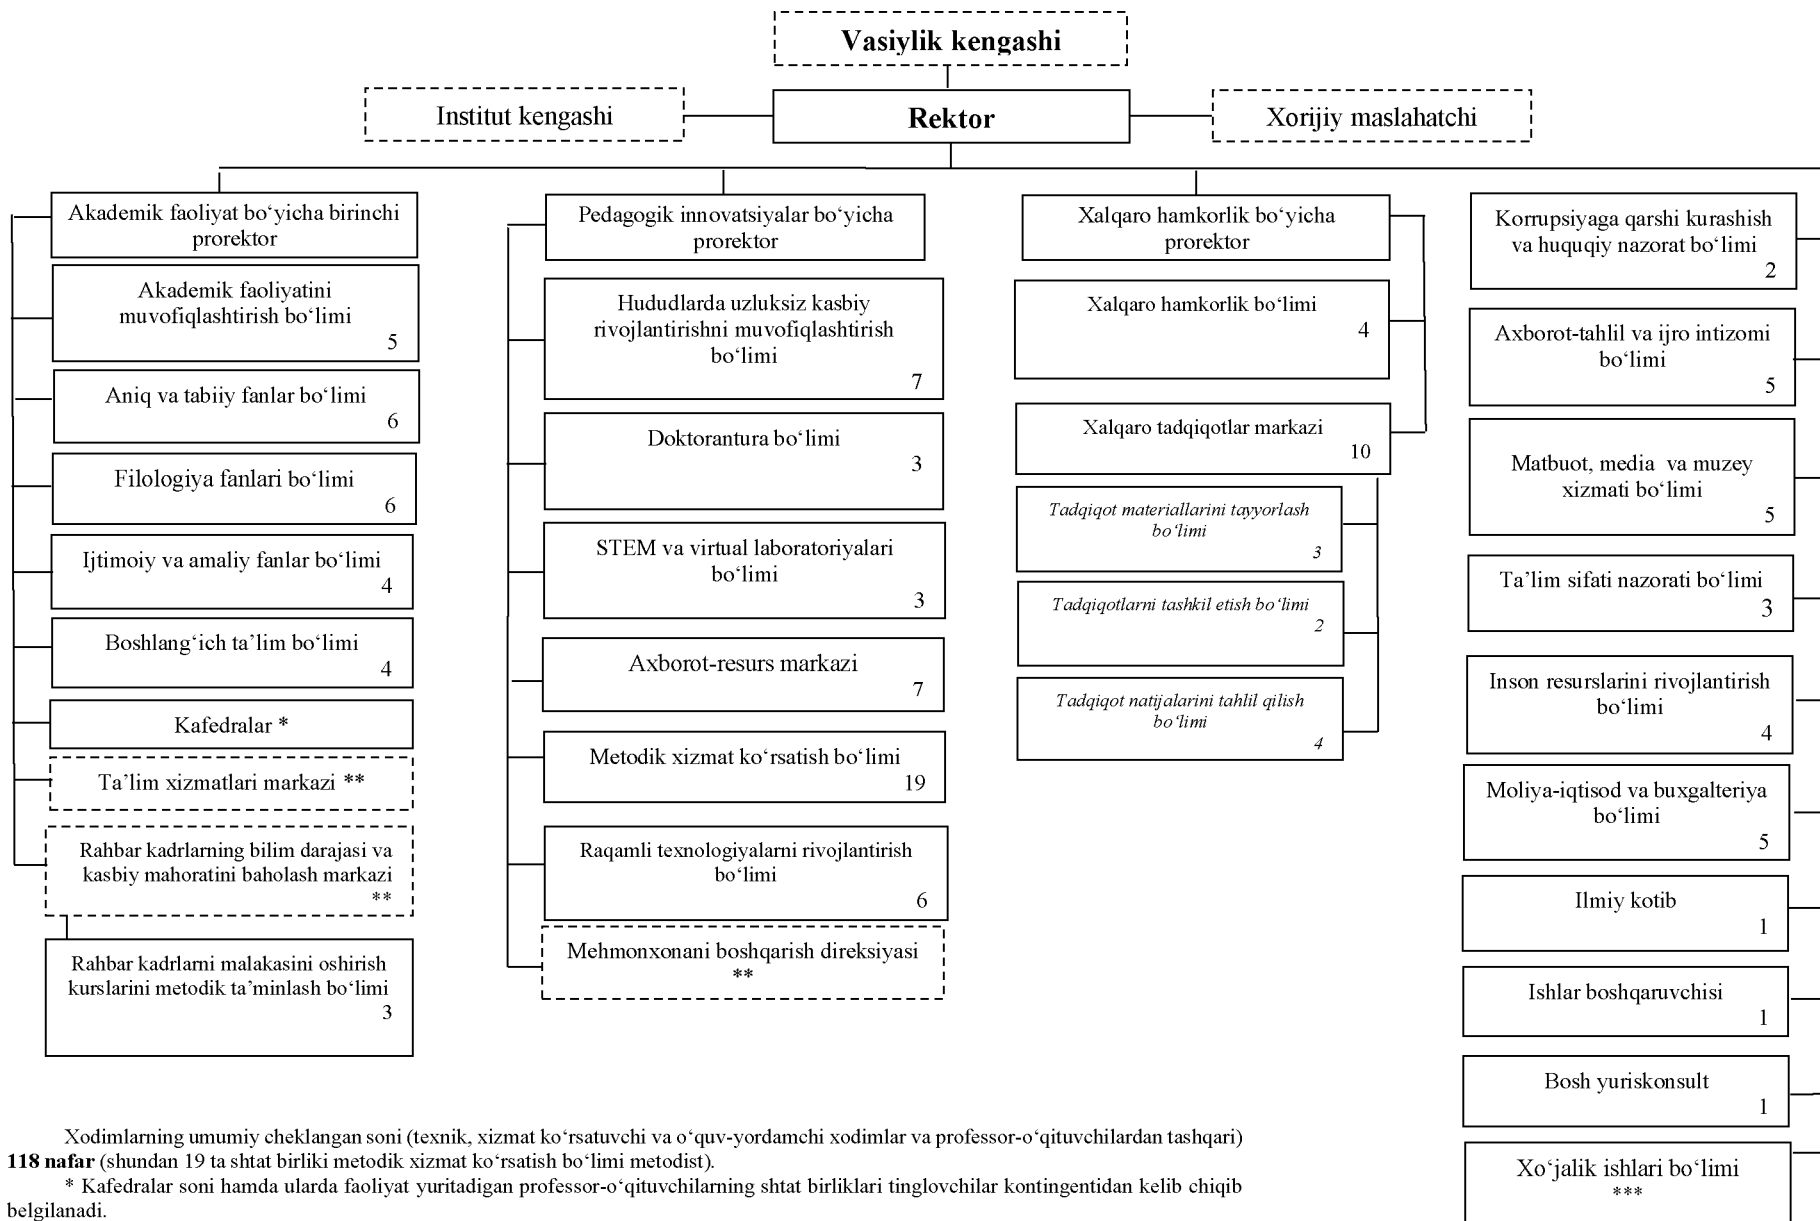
Vasiylik kengashi

Institut kengashi

Rektor

Xorijiy maslahatchi

Akademik faoliyat bo‘yicha birinchi prorektor

Akademik faoliyatini muvofiqlashtirish bo‘limi
5

Aniq va tabiiy fanlar bo‘limi
6

Filologiya fanlari bo‘limi
6

Ijtimoiy va amaliy fanlar bo‘limi
4

Boshlang‘ich ta’lim bo‘limi
4

Kafedralar *

Ta’lim xizmatlari markazi **

Rahbar kadrlarning bilim darajasi va kasbiy mahoratini baholash markazi
**

Rahbar kadrlarni malakasini oshirish kurslarini metodik ta’minlash bo‘limi
3

Pedagogik innovatsiyalar bo‘yicha prorektor

Hududlarda uzluksiz kasbiy rivojlantirishni muvofiqlashtirish bo‘limi
7

Doktorantura bo‘limi
3

STEM va virtual laboratoriyalari bo‘limi
3

Axborot-resurs markazi
7

Metodik xizmat ko‘rsatish bo‘limi
19

Raqamli texnologiyalarni rivojlantirish bo‘limi
6

Mehmonxonani boshqarish direksiyasi
**

Xalqaro hamkorlik bo‘yicha prorektor

Xalqaro hamkorlik bo‘limi
4

Xalqaro tadqiqotlar markazi
10

Tadqiqot materiallarini tayyorlash bo‘limi
3

Tadqiqotlarni tashkil etish bo‘limi
2

Tadqiqot natijalarini tahlil qilish bo‘limi
4

Korrupsiyaga qarshi kurashish va huquqiy nazorat bo‘limi
2

Axborot-tahlil va ijro intizomi bo‘limi
5

Matbuot, media va muzey xizmati bo‘limi
5

Ta’lim sifati nazorati bo‘limi
3

Inson resurslarini rivojlantirish bo‘limi
4

Moliya-iqtisod va buxgalteriya bo‘limi
5

Ilmiy kotib
1

Ishlar boshqaruvchisi
1

Bosh yuriskonsult
1

Xo‘jalik ishlari bo‘limi
***

Xodimlarning umumiy cheklangan soni (texnik, xizmat ko‘rsatuvchi va o‘quv-yordamchi xodimlar va professor-o‘qituvchilardan tashqari) **118 nafar** (shundan 19 ta shtat birliki metodik xizmat ko‘rsatish bo‘limi metodist).

* Kafedralar soni hamda ularda faoliyat yuritadigan professor-o‘qituvchilarning shtat birliklari tinglovchilar kontingentidan kelib chiqib belgilanadi.